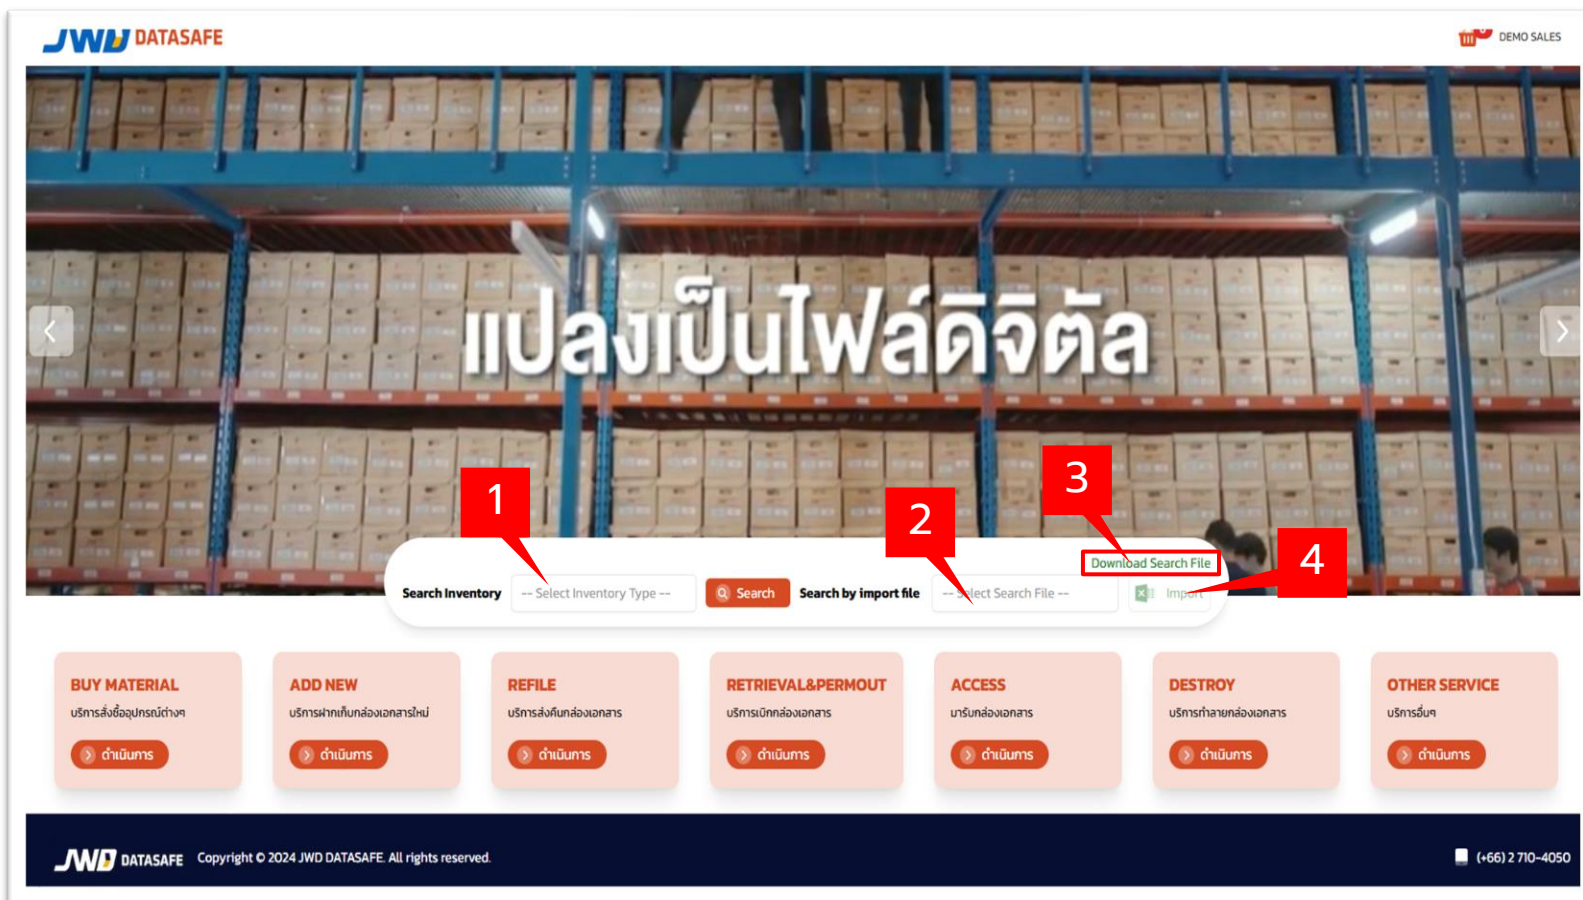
JWD DATASAFE

DEMO SALES

แปลงเป็นไฟล์ดิจิตัล

3

1

2

4

Download Search File

Search Inventory -- Select Inventory Type -- Search Search by import file -- Select Search File -- Import

BUY MATERIAL
บริการสั่งซื้ออุปกรณ์ต่างๆ
ดำเนินการ

ADD NEW
บริการฝากเก็บกล่องเอกสารใหม่
ดำเนินการ

REFILE
บริการส่งคืนกล่องเอกสาร
ดำเนินการ

RETRIEVAL&PERMOUT
บริการเบิกกล่องเอกสาร
ดำเนินการ

ACCESS
มารับกล่องเอกสาร
ดำเนินการ

DESTROY
บริการทำลายกล่องเอกสาร
ดำเนินการ

OTHER SERVICE
บริการอื่นๆ
ดำเนินการ

JWD DATASAFE Copyright © 2024 JWD DATASAFE. All rights reserved.

(+66) 2 710-4050